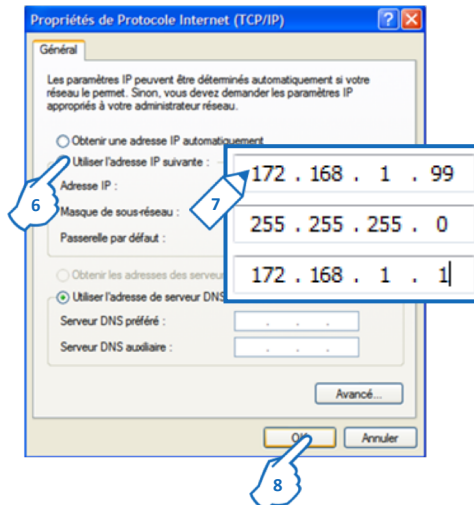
Propriétés de Protocole Internet (TCP/IP)

Général

Les paramètres IP peuvent être déterminés automatiquement si votre réseau le permet. Sinon, vous devez demander les paramètres IP appropriés à votre administrateur réseau.

Obtenir une adresse IP automatiquement

Utiliser l'adresse IP suivante :

Adresse IP :

Masque de sous-réseau :

Passerelle par défaut :

172 . 168 . 1 . 99

255 . 255 . 255 . 0

172 . 168 . 1 . 1

Obtenir les adresses des serveurs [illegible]

Utiliser l'adresse de serveur DNS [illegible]

Serveur DNS préféré :

Serveur DNS auxiliaire :

Avancé...

OK

Annuler

6

7

8